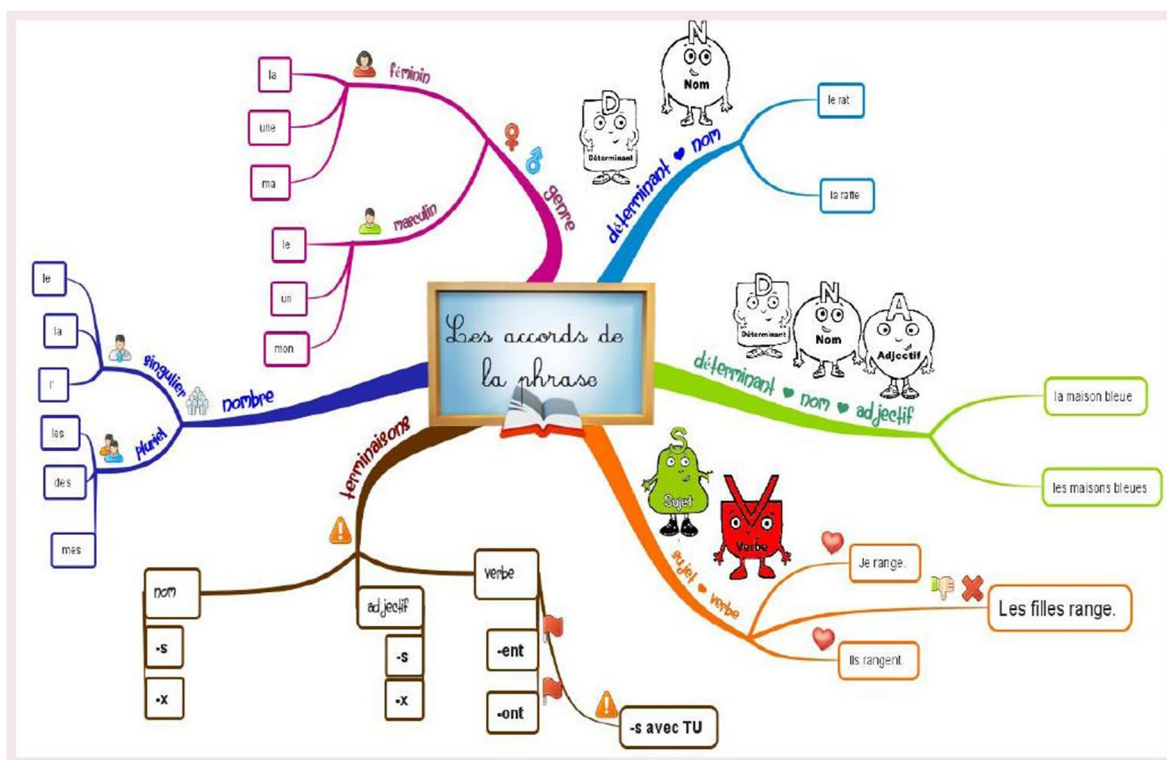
Les accords de la phrase

genre
féminin
la
une
ma
masculin
le
un
mon

nombre
singulier
le
la
l'
pluriel
les
des
mes

N
Nom
D
Déterminant
déterminant nom
le rat
la ratte

D
Déterminant
N
Nom
A
Adjectif
déterminant nom adjectif
la maison bleue
les maisons bleues

S
Sujet
V
Verbe
sujet verbe
Je range.
Les filles range.
Ils rangent.

terminaisons
nom
-s
-x
adjectif
-s
-x
verbe
-ent
-ont
-s avec TU